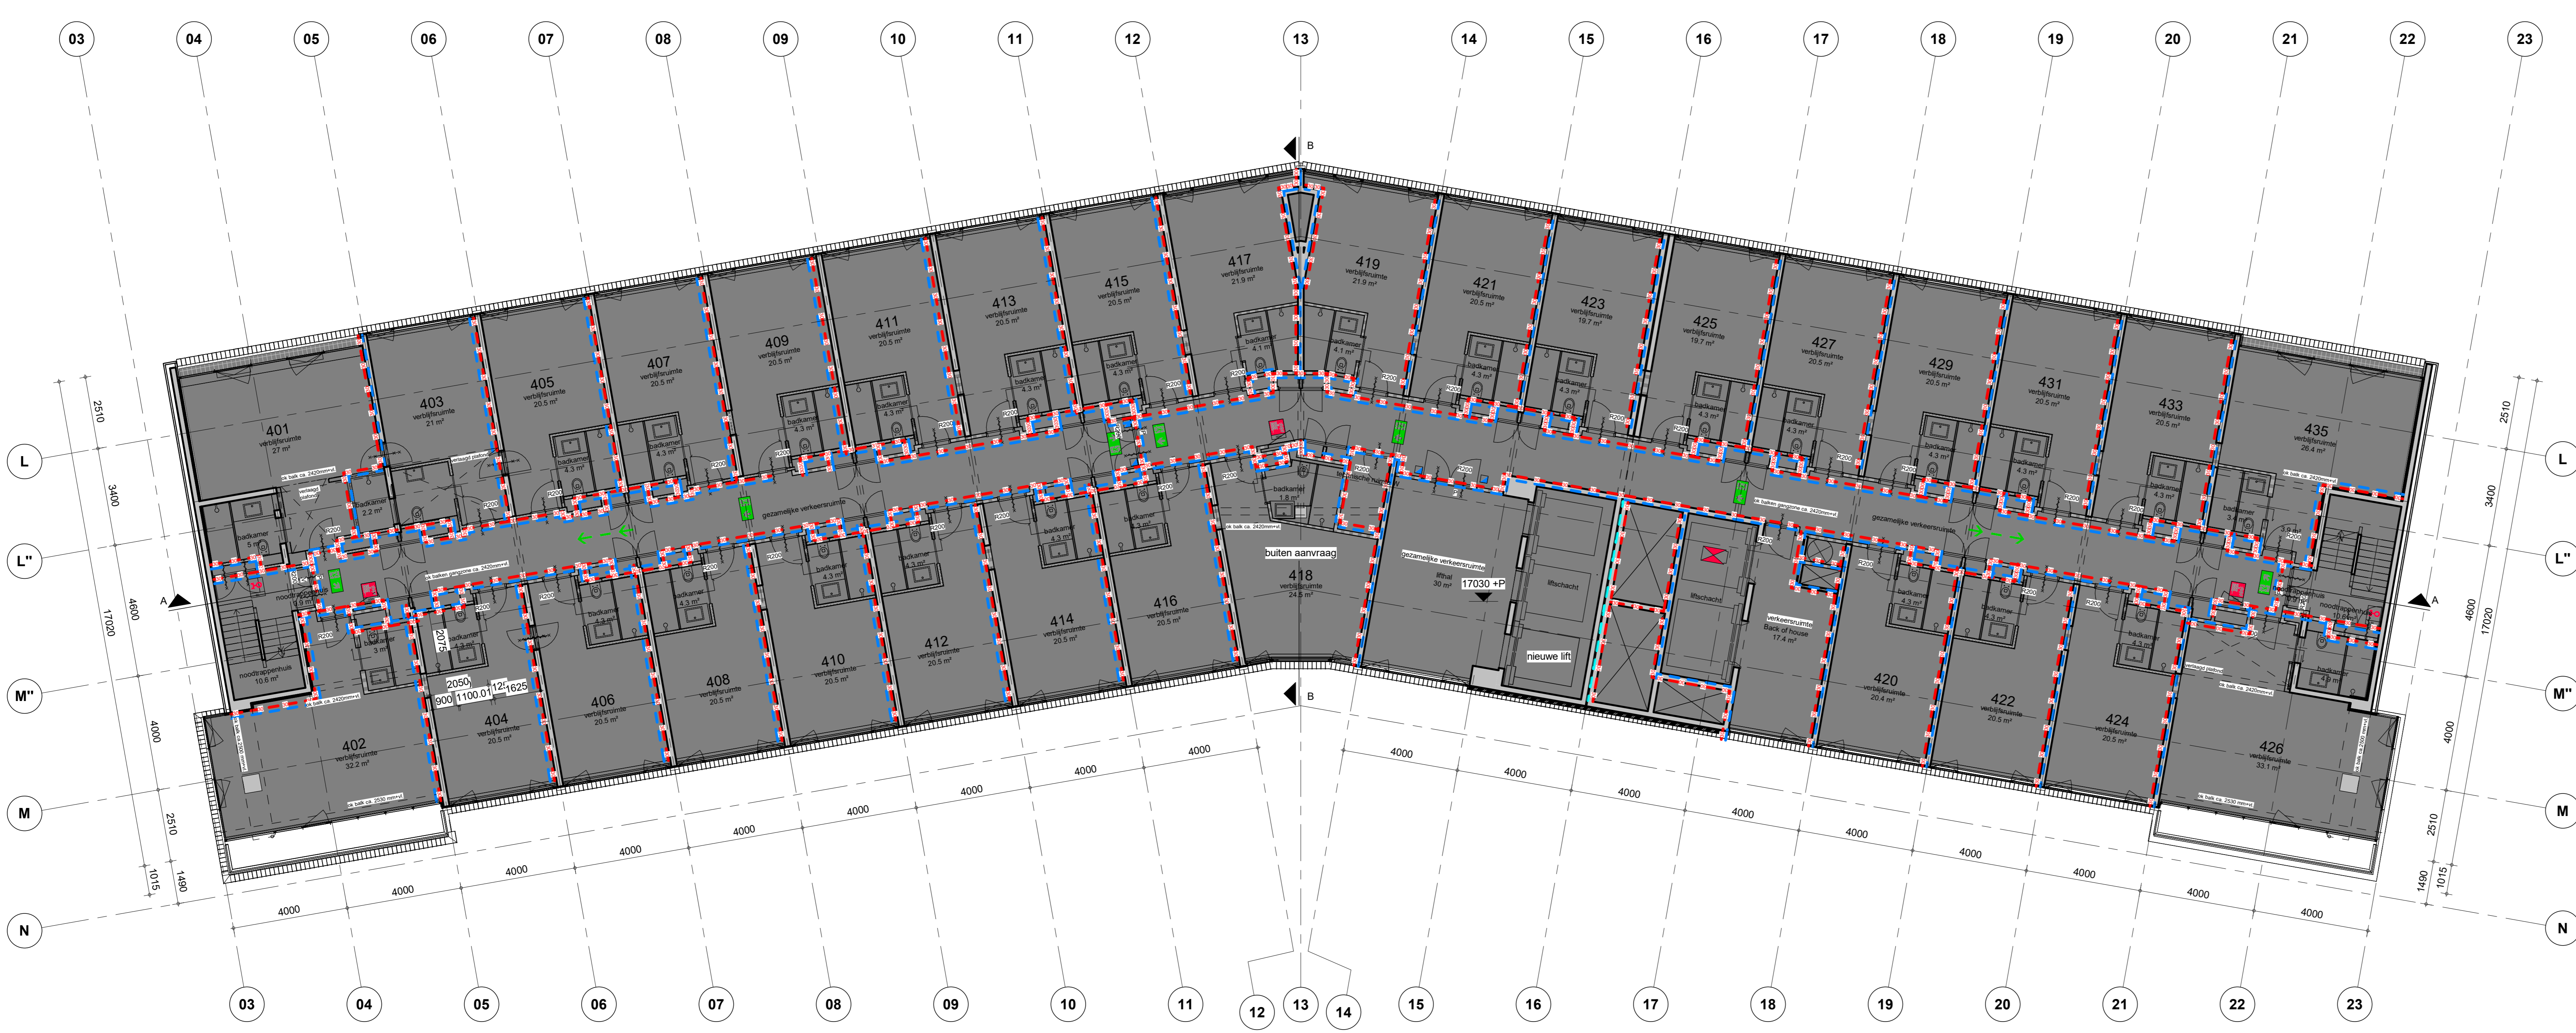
03 04 05 06 07 08 09 10 11 12 13 14 15 16 17 18 19 20 21 22 23

B

417
verblijfsruimte
21.9 m²

419
verblijfsruimte
21.9 m²

415
verblijfsruimte
20.5 m²

421
verblijfsruimte
20.5 m²

413
verblijfsruimte
20.5 m²

423
verblijfsruimte
19.7 m²

411
verblijfsruimte
20.5 m²

425
verblijfsruimte
19.7 m²

409
verblijfsruimte
20.5 m²

427
verblijfsruimte
20.5 m²

407
verblijfsruimte
20.5 m²

429
verblijfsruimte
20.5 m²

405
verblijfsruimte
20.5 m²

431
verblijfsruimte
20.5 m²

403
verblijfsruimte
21 m²

433
verblijfsruimte
20.5 m²

401
verblijfsruimte
27 m²

435
verblijfsruimte
26.4 m²

badkamer
4.3 m²

badkamer
4.1 m²

badkamer
2.2 m²

badkamer
1.8 m²

R200

gezamelijke verkeersruimte

buiten aanvraag
418
verblijfsruimte
24.5 m²

gezamelijke verkeersruimte
lifthal
30 m²

17030 +P

liftschacht

nieuwe lift

verkeersruimte
Back of house
17.4 m²

noodtrappenhuis
10.6 m²

2075
2050
900 1100.01 125 1625

402
verblijfsruimte
32.2 m²

404
verblijfsruimte
20.5 m²

406
verblijfsruimte
20.5 m²

408
verblijfsruimte
20.5 m²

410
verblijfsruimte
20.5 m²

412
verblijfsruimte
20.5 m²

414
verblijfsruimte
20.5 m²

416
verblijfsruimte
20.5 m²

420
verblijfsruimte
20.4 m²

422
verblijfsruimte
20.5 m²

424
verblijfsruimte
20.5 m²

426
verblijfsruimte
33.1 m²

A

A

B

L
L''
M''
M
N

2510
3400
4600
4000
2510
1490
1015
17020

4000 4000 4000 4000 4000 4000 4000 4000 4000
4000 4000 4000 4000 4000 4000 4000 4000 4000

03 04 05 06 07 08 09 10 11 12 13 14 15 16 17 18 19 20 21 22 23